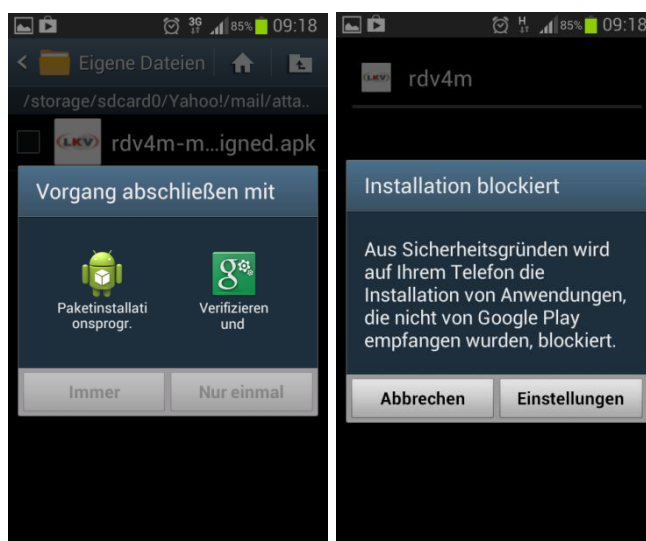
3G 85% 09:18

Eigene Dateien

/storage/sdcard0/Yahoo!/mail/atta..

LKV rdv4m-m…igned.apk

Vorgang abschließen mit

Paketinstallationsprogr.

Verifizieren und

Immer

Nur einmal

H 85% 09:18

LKV rdv4m

Installation blockiert

Aus Sicherheitsgründen wird auf Ihrem Telefon die Installation von Anwendungen, die nicht von Google Play empfangen wurden, blockiert.

Abbrechen

Einstellungen